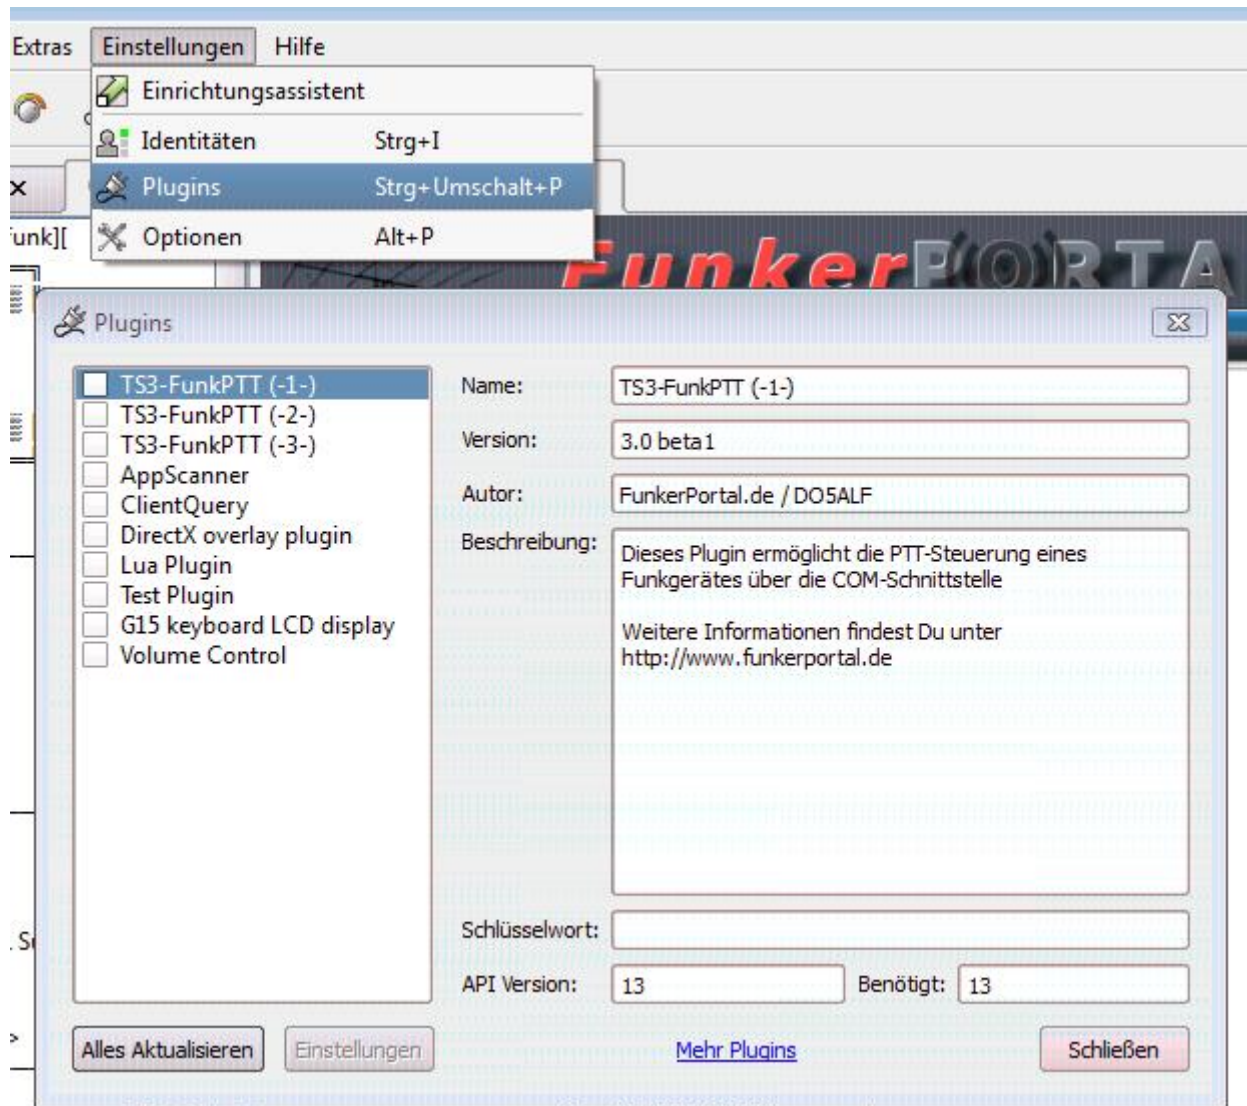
Extras Einstellungen Hilfe

Einrichtungsassistent
Identitäten Strg+I
Plugins Strg+Umschalt+P
Optionen Alt+P

unk][

FunkerPORTA

Plugins

TS3-FunkPTT (-1-)
TS3-FunkPTT (-2-)
TS3-FunkPTT (-3-)
AppScanner
ClientQuery
DirectX overlay plugin
Lua Plugin
Test Plugin
G15 keyboard LCD display
Volume Control

Name: TS3-FunkPTT (-1-)
Version: 3.0 beta1
Autor: FunkerPortal.de / DO5ALF
Beschreibung: Dieses Plugin ermöglicht die PTT-Steuerung eines Funkgerätes über die COM-Schnittstelle

Weitere Informationen findest Du unter http://www.funkerportal.de

Schlüsselwort:
API Version: 13 Benötigt: 13

Alles Aktualisieren Einstellungen Mehr Plugins Schließen